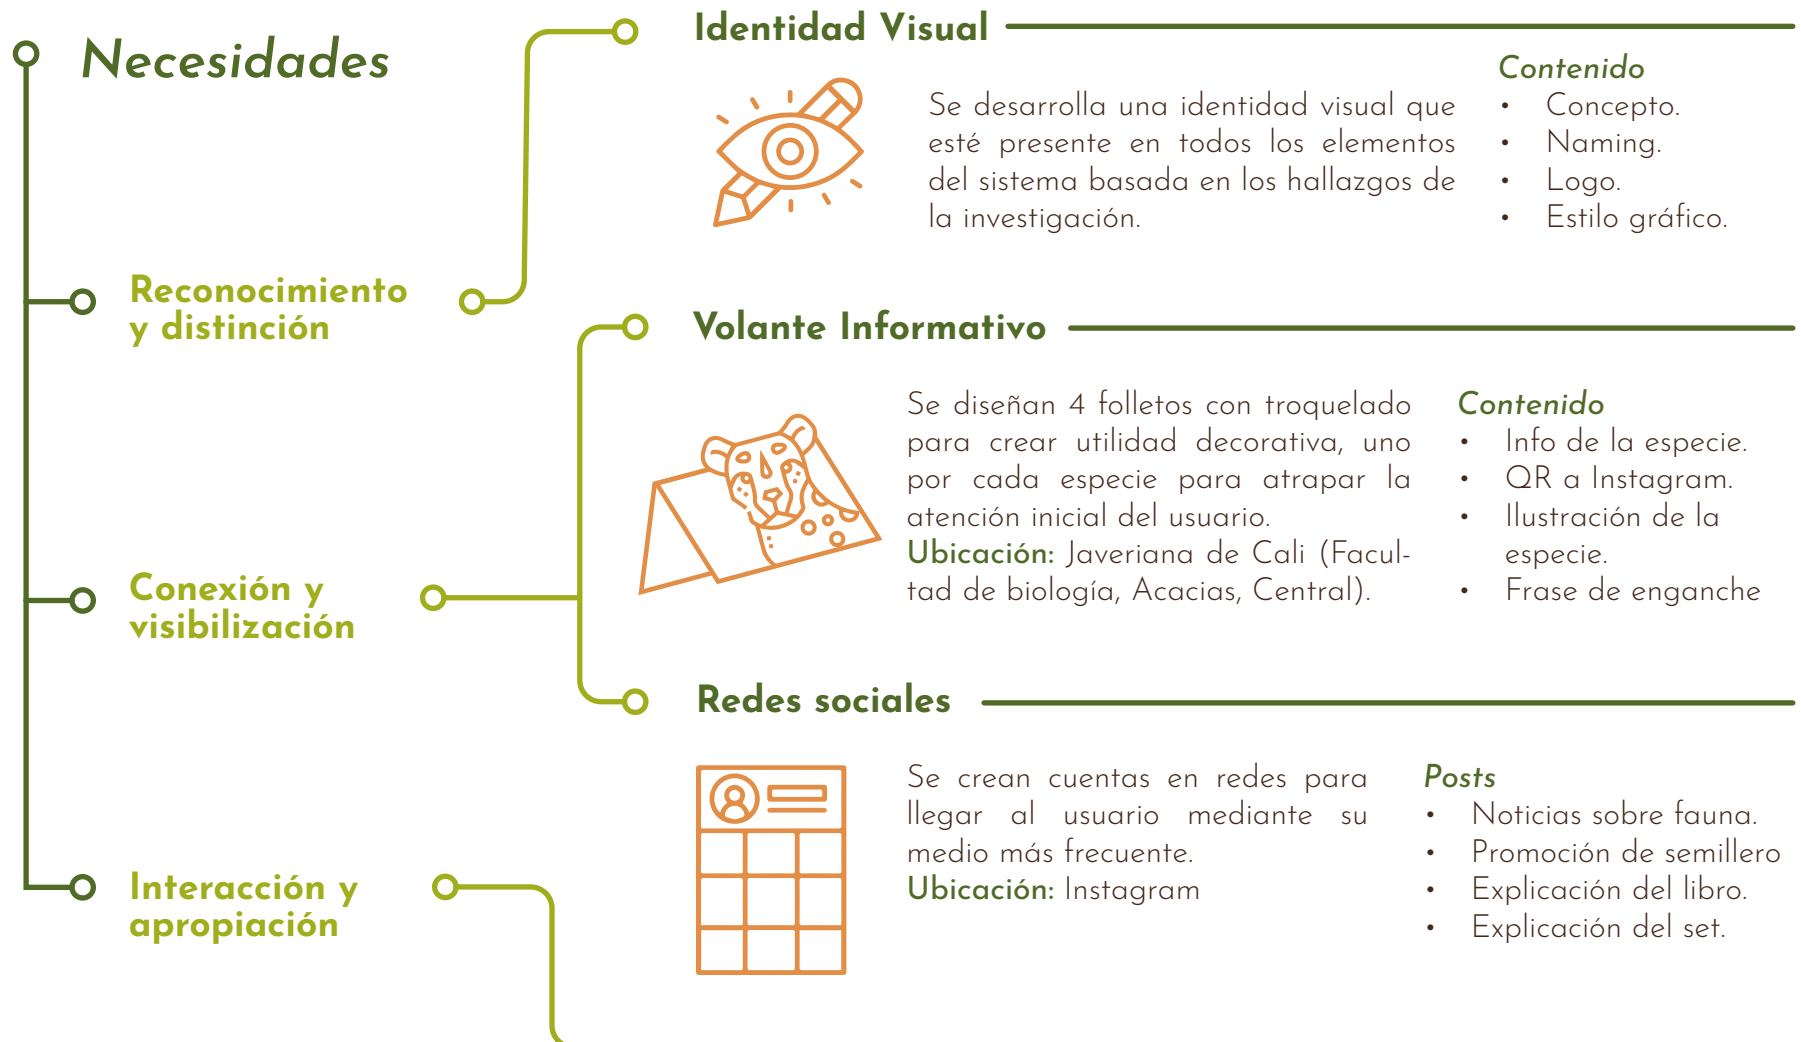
Necesidades

Reconocimiento y distinción

Conexión y visibilización

Interacción y apropiación

Identidad Visual

Se desarrolla una identidad visual que esté presente en todos los elementos del sistema basada en los hallazgos de la investigación.

Contenido
• Concepto.
• Naming.
• Logo.
• Estilo gráfico.

Volante Informativo

Se diseñan 4 folletos con troquelado para crear utilidad decorativa, uno por cada especie para atrapar la atención inicial del usuario.
Ubicación: Javeriana de Cali (Facultad de biología, Acacias, Central).

Contenido
• Info de la especie.
• QR a Instagram.
• Ilustración de la especie.
• Frase de enganche

Redes sociales

Se crean cuentas en redes para llegar al usuario mediante su medio más frecuente.
Ubicación: Instagram

Posts
• Noticias sobre fauna.
• Promoción de semillero
• Explicación del libro.
• Explicación del set.